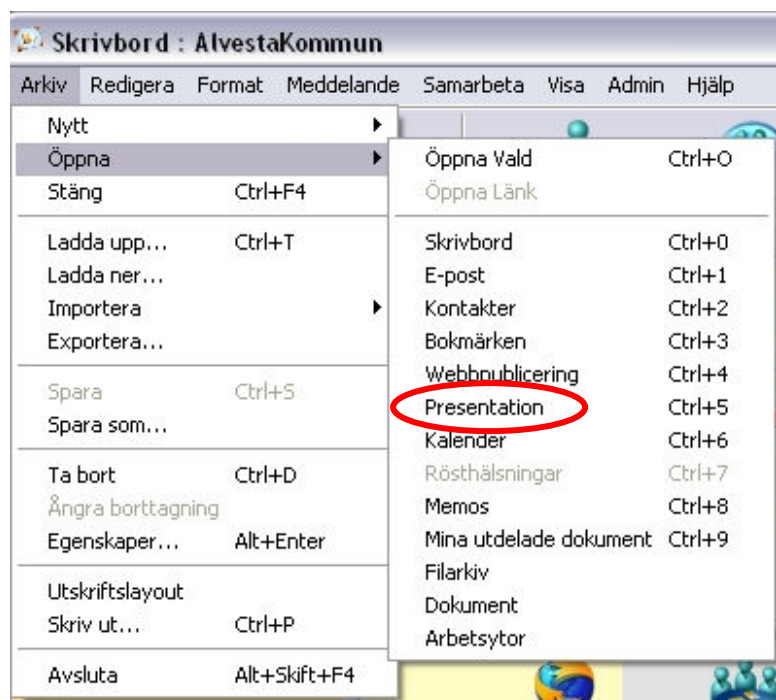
Skrivbord : AlvestaKommun

Arkiv Redigera Format Meddelande Samarbeta Visa Admin Hjälp

Nytt
Öppna
Stäng Ctrl+F4

Ladda upp... Ctrl+T
Ladda ner...
Importera
Exportera...

Spara Ctrl+S
Spara som...

Ta bort Ctrl+D
Ångra borttagning
Egenskaper... Alt+Enter

Utskriftslayout
Skriv ut... Ctrl+P

Avsluta Alt+Skift+F4

Öppna Vald Ctrl+O
Öppna Länk

Skrivbord Ctrl+0
E-post Ctrl+1
Kontakter Ctrl+2
Bokmärken Ctrl+3
Webbpublicering Ctrl+4
Presentation Ctrl+5
Kalender Ctrl+6
Rösthälsningar Ctrl+7
Memos Ctrl+8
Mina utdelade dokument Ctrl+9
Filarkiv
Dokument
Arbetsytor